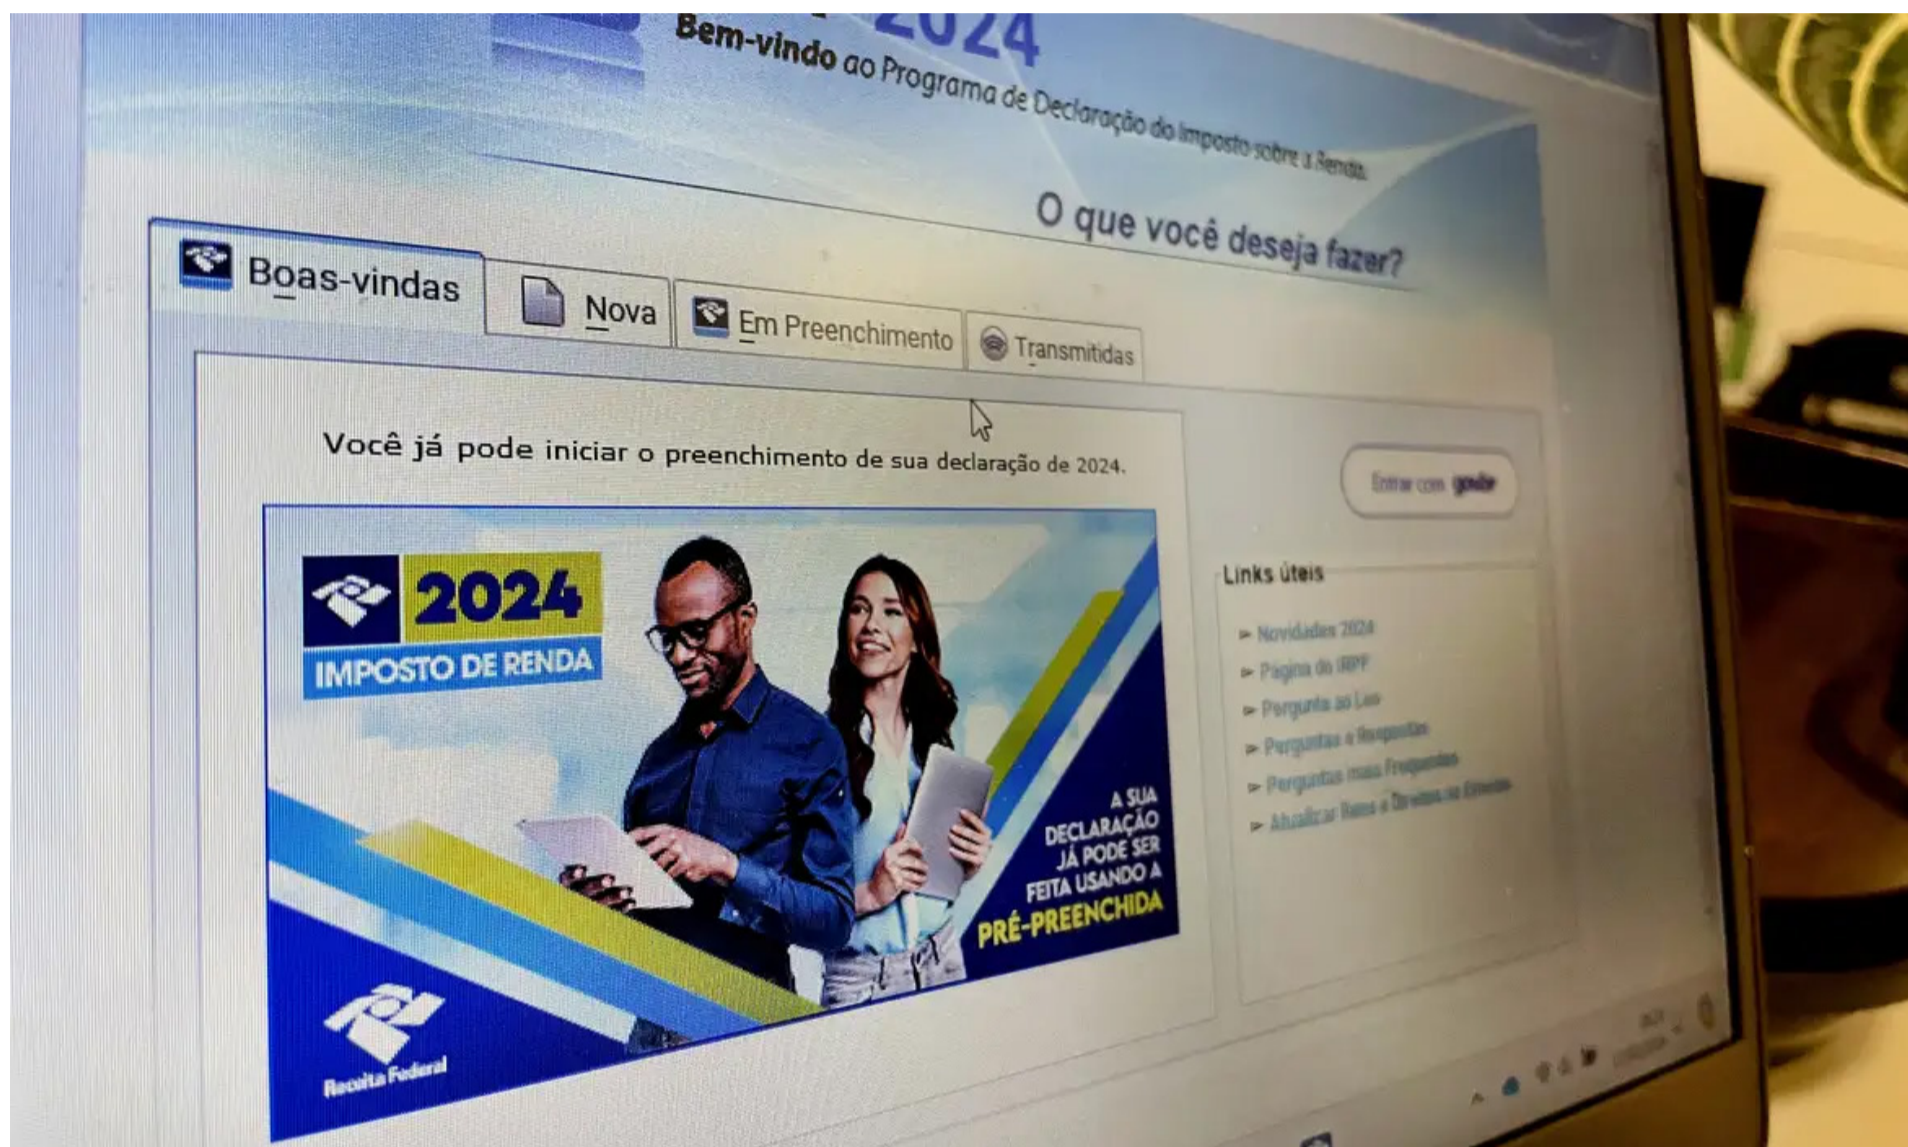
2024

Bem-vindo ao Programa de Declaração do Imposto sobre a Renda.

O que você deseja fazer?

Boas-vindas

Nova

Em Preenchimento

Transmitidas

Você já pode iniciar o preenchimento de sua declaração de 2024.

Entrar com gov.br

2024
IMPOSTO DE RENDA

A SUA DECLARAÇÃO JÁ PODE SER FEITA USANDO A PRÉ-PREENCHIDA

Receita Federal

Links úteis

Novidades 2024
Página do IRPF
Pergunte ao Leo
Perguntas e Respostas
Perguntas mais Frequentes
Atualizar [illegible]